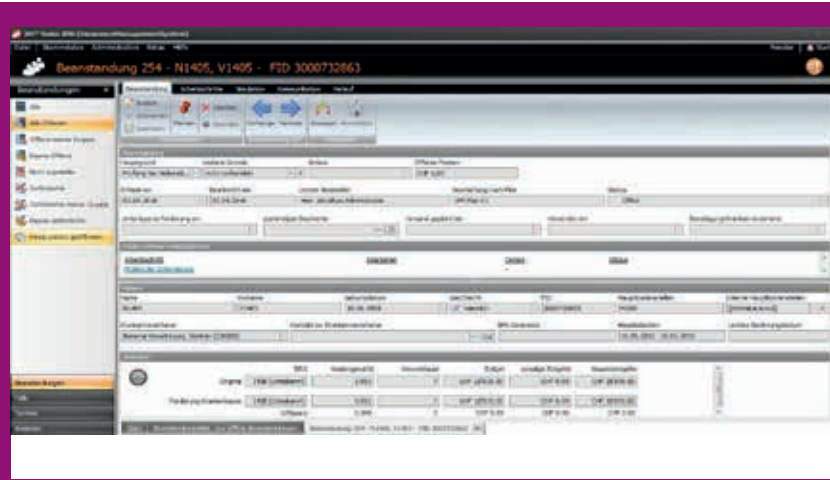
Beanstandung 254 - N1405, V1405 - FID 3000732863

Beanstandungen

Alle

Alle Offenen

Beanstandung

Drucken

Speichern

Löschen

Hauptgrund

Prüfung

Offener Posten

Ersteller

Bearbeitet

Status

Offen

Name

Vorname

Geburtsdatum

Geschlecht

Hauptversicherter

Original

Forderung

Differenz

Beanstandungen

Beanstandung 254 - N1405, V1405 - FID 3000732863